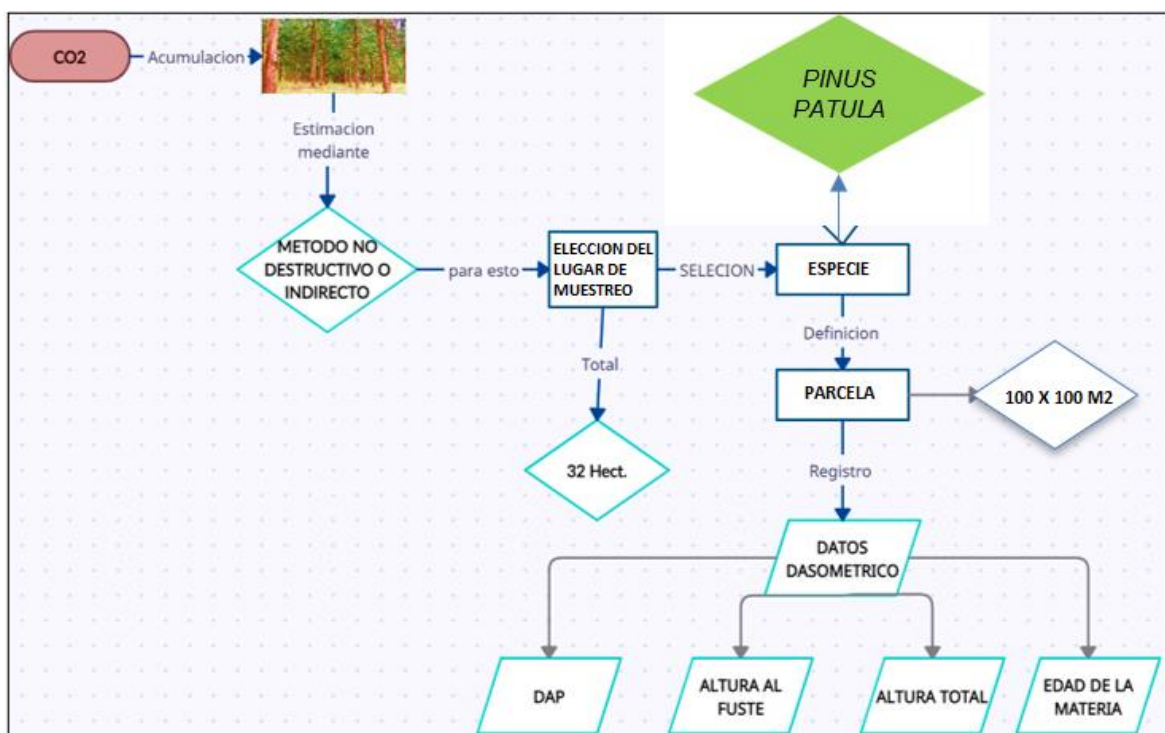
CO2

Acumulacion

Estimacion mediante

PINUS PATULA

METODO NO DESTRUCTIVO O INDIRECTO

para esto

ELECCION DEL LUGAR DE MUESTREO

SELECION

ESPECIE

Definicion

Total

PARCELA

100 X 100 M2

32 Hect.

Registro

DATOS DASOMETRICO

DAP

ALTURA AL FUSTE

ALTURA TOTAL

EDAD DE LA MATERIA